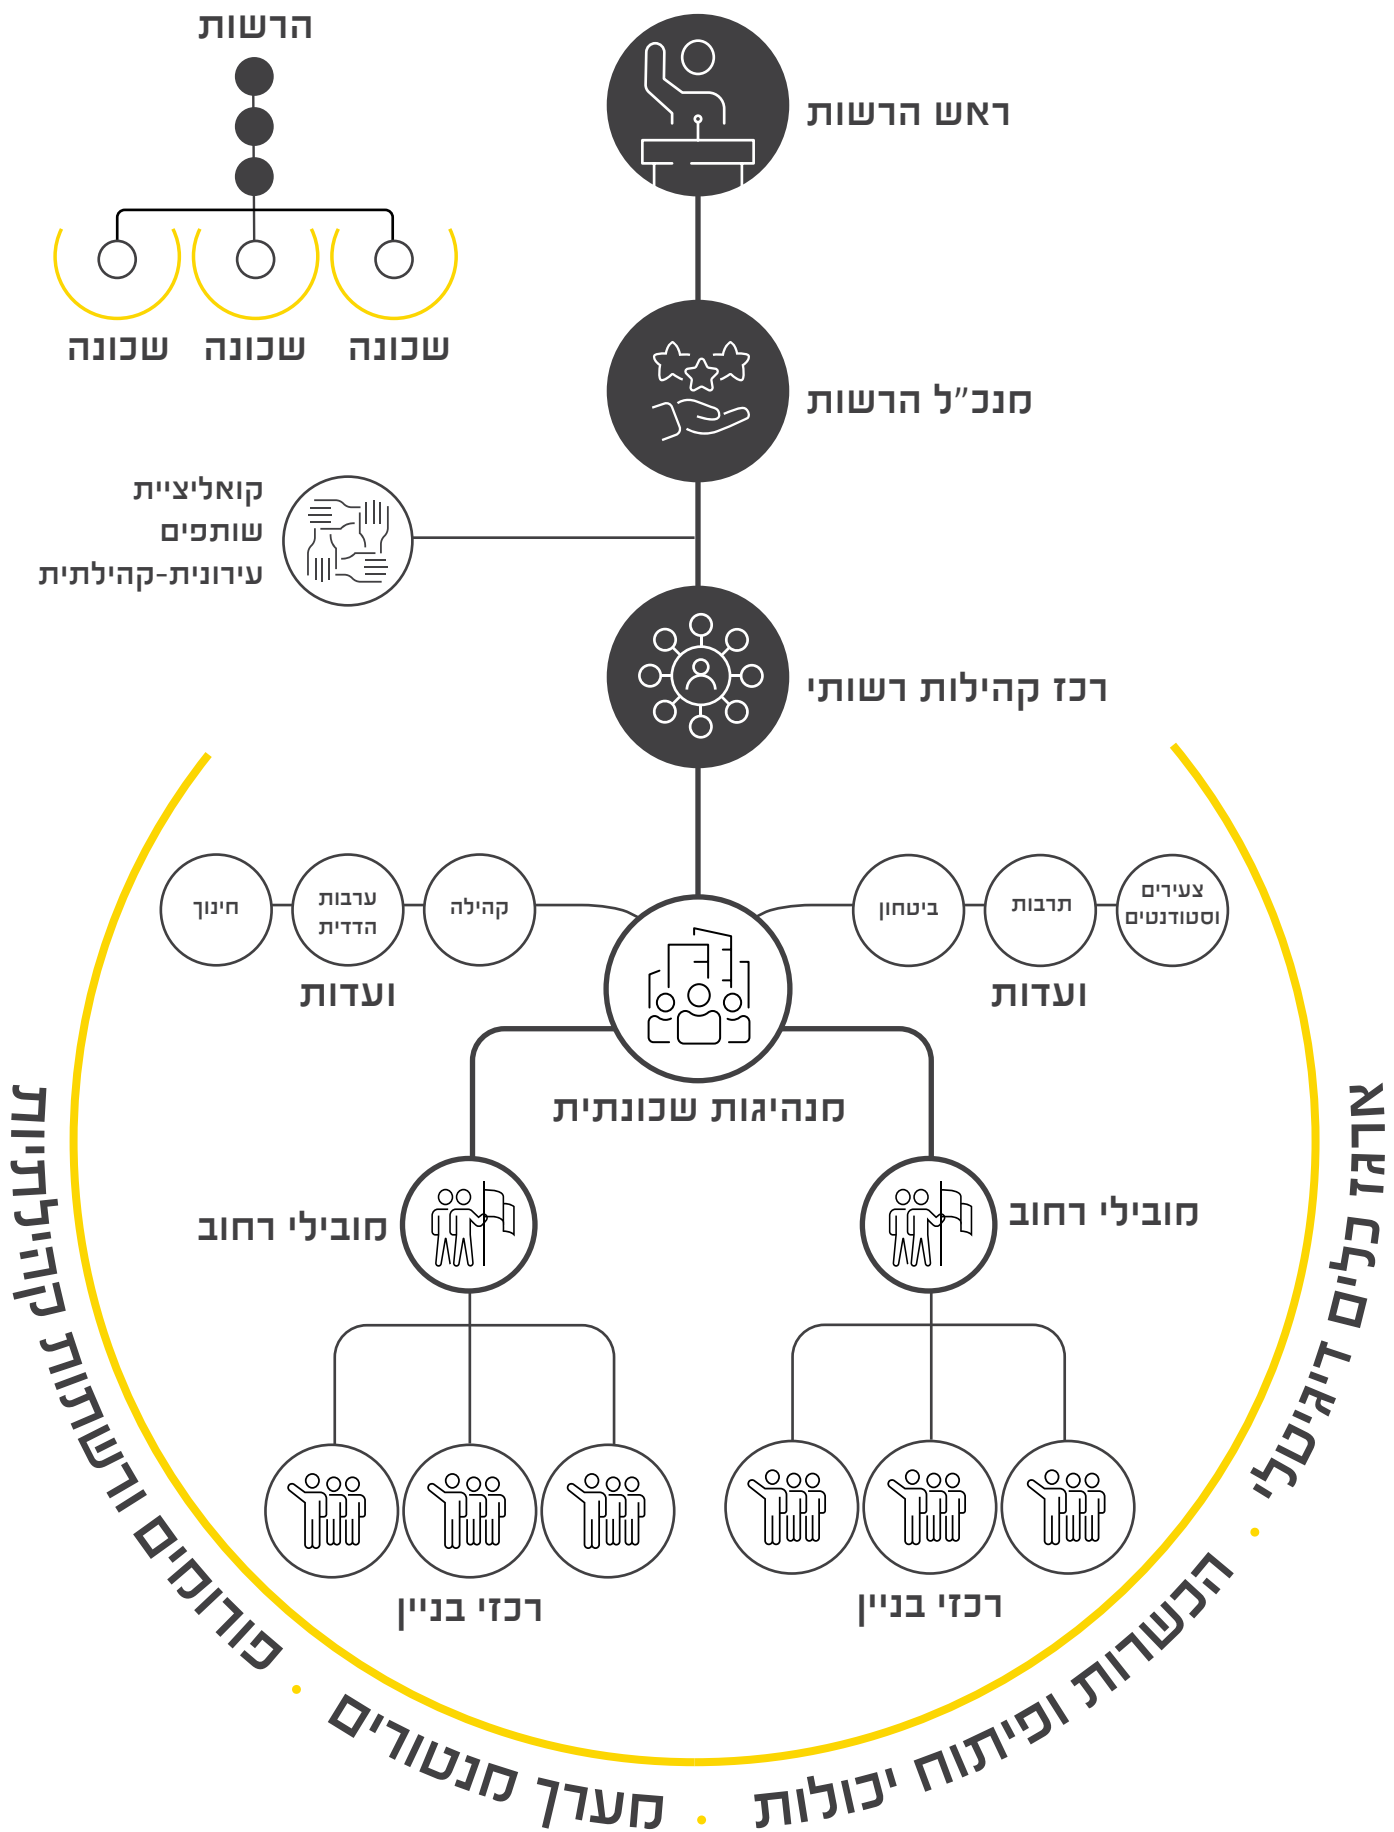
הרשות

שכונה שכונה שכונה

ראש הרשות

מנכ"ל הרשות

קואליציית
שותפים
עירונית-קהילתית

רכז קהילות רשותי

חינוך
ערבות הדדית
קהילה
ועדות

ביטחון
תרבות
צעירים וסטודנטים
ועדות

מנהיגות שכונתית

מובילי רחוב

מובילי רחוב

רכזי בניין

רכזי בניין

ארגז כלים דיגיטלי • הכשרות ופיתוח יכולות • מערך מנטורים • פורומים ורשתות קהילתיות